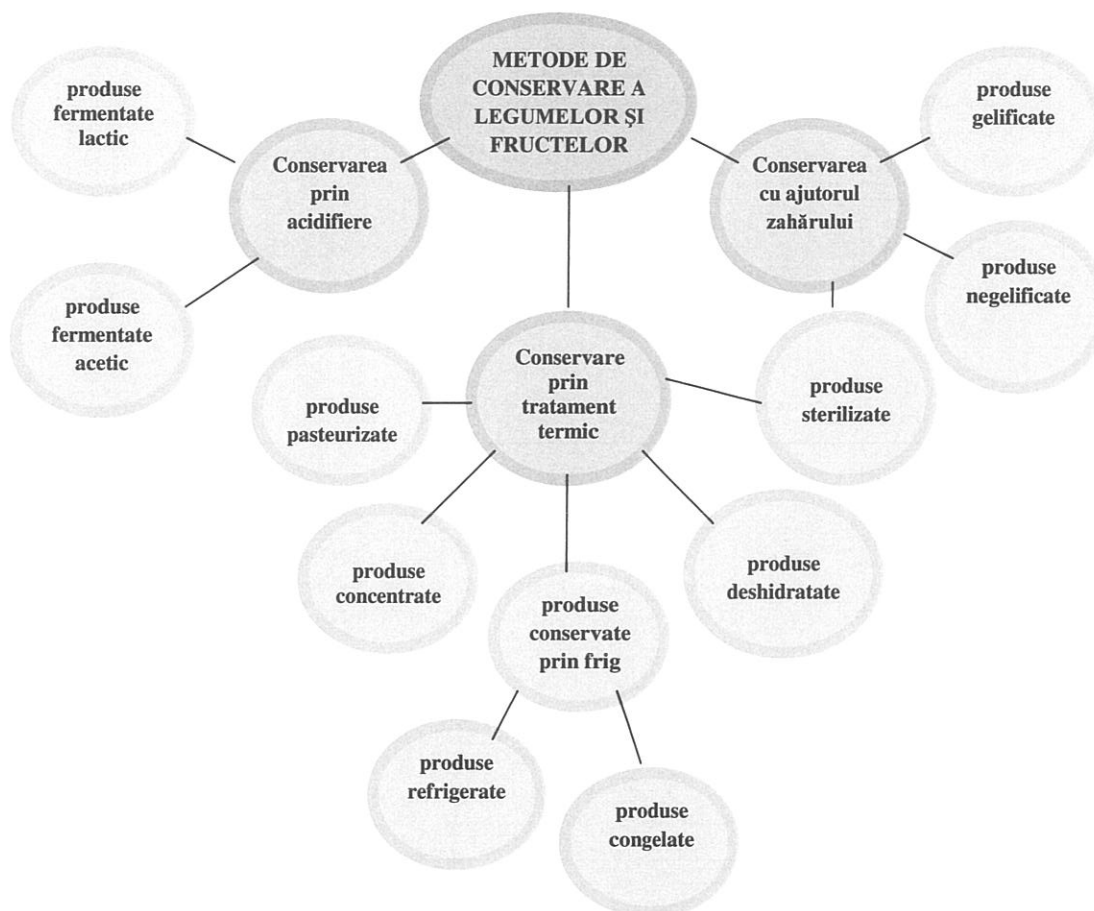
METODE DE CONSERVARE A LEGUMELOR ŞI FRUCTELOR

Conservarea prin acidifiere

produse fermentate lactic

produse fermentate acetic

Conservarea cu ajutorul zahărului

produse gelificate

produse negelificate

Conservare prin tratament termic

produse pasteurizate

produse sterilizate

produse concentrate

produse deshidratate

produse conservate prin frig

produse refrigerate

produse congelate